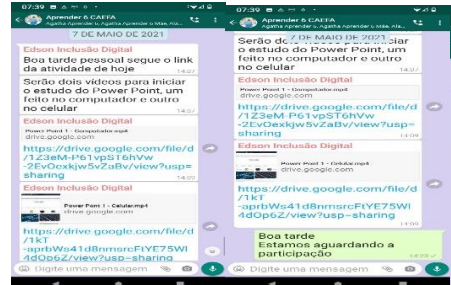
07:39

Aprender é CAEFA
Agatha Aprender é Agatha Aprender é Mãe Ala...

7 DE MAIO DE 2021

Edson Inclusão Digital
Boa tarde pessoal segue o link da atividade de hoje
14:07

Serão dois vídeos para iniciar o estudo do Power Point, um feito no computador e outro no celular
14:07

Edson Inclusão Digital
Power Point 1 - Computador.mp4
drive.google.com
https://drive.google.com/file/d/1Z3eM-P61vpST6hVw-2Ev0exkjw5vZaBv/view?usp=sharing
14:09

Edson Inclusão Digital
Power Point 1 - Celular.mp4
drive.google.com
https://drive.google.com/file/d/1kT-aprbWs41d8nmsrcFtYE75Wl4dOp6Z/view?usp=sharing

Digite uma mensagem

07:39

Aprender é CAEFA
Agatha Aprender é Agatha Aprender é Mãe Ala...

7 DE MAIO DE 2021

Serão dois vídeos para iniciar o estudo do Power Point, um feito no computador e outro no celular
14:07

Edson Inclusão Digital
Power Point 1 - Computador.mp4
drive.google.com
https://drive.google.com/file/d/1Z3eM-P61vpST6hVw-2Ev0exkjw5vZaBv/view?usp=sharing
14:09

Edson Inclusão Digital
Power Point 1 - Celular.mp4
drive.google.com
https://drive.google.com/file/d/1kT-aprbWs41d8nmsrcFtYE75Wl4dOp6Z/view?usp=sharing
14:09

Boa tarde
Estamos aguardando a participação
14:09

Digite uma mensagem